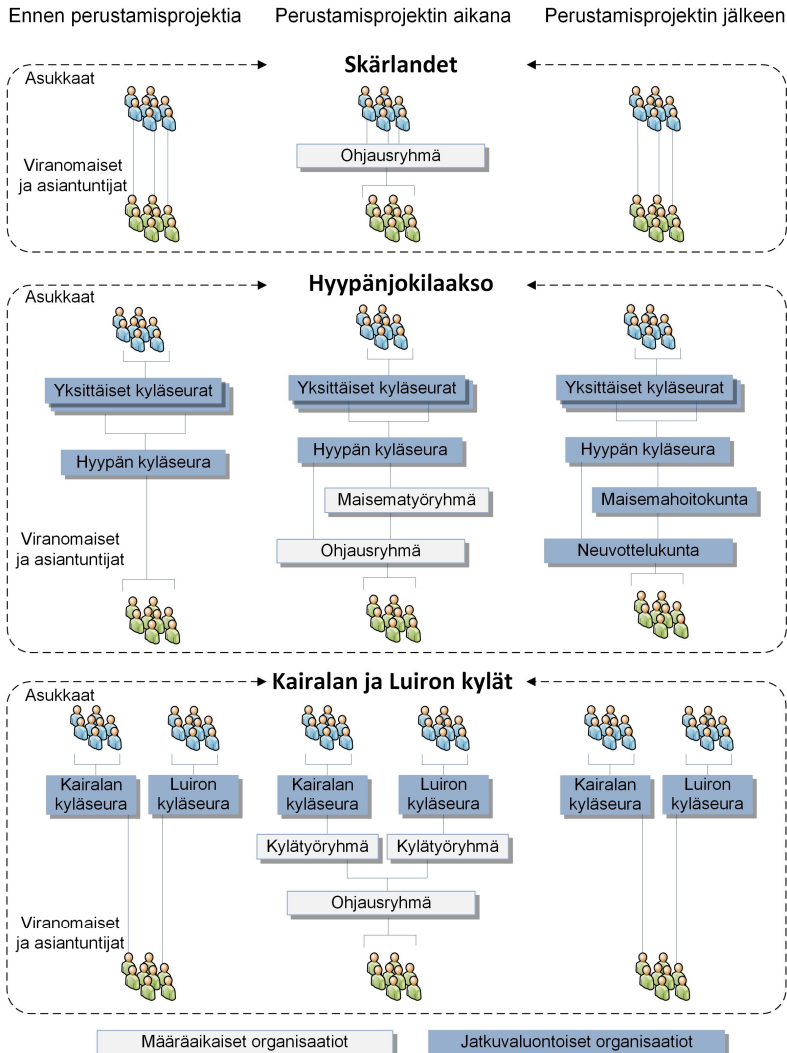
Ennen perustamisprojektia

Perustamisprojektin aikana

Perustamisprojektin jälkeen

Skärlandet

Asukkaat

Ohjausryhmä

Viranomaiset ja asiantuntijat

Hyypänjokilaakso

Asukkaat

Yksittäiset kyläseurat

Hyypän kyläseura

Yksittäiset kyläseurat

Hyypän kyläseura

Maisematyöryhmä

Ohjausryhmä

Yksittäiset kyläseurat

Hyypän kyläseura

Maisemahoitokunta

Neuvottelukunta

Viranomaiset ja asiantuntijat

Kairalan ja Luiron kylät

Asukkaat

Kairalan kyläseura

Luiron kyläseura

Kairalan kyläseura

Luiron kyläseura

Kylätyöryhmä

Kylätyöryhmä

Ohjausryhmä

Kairalan kyläseura

Luiron kyläseura

Viranomaiset ja asiantuntijat

Määräaikaiset organisaatiot

Jatkuvaluontoiset organisaatiot